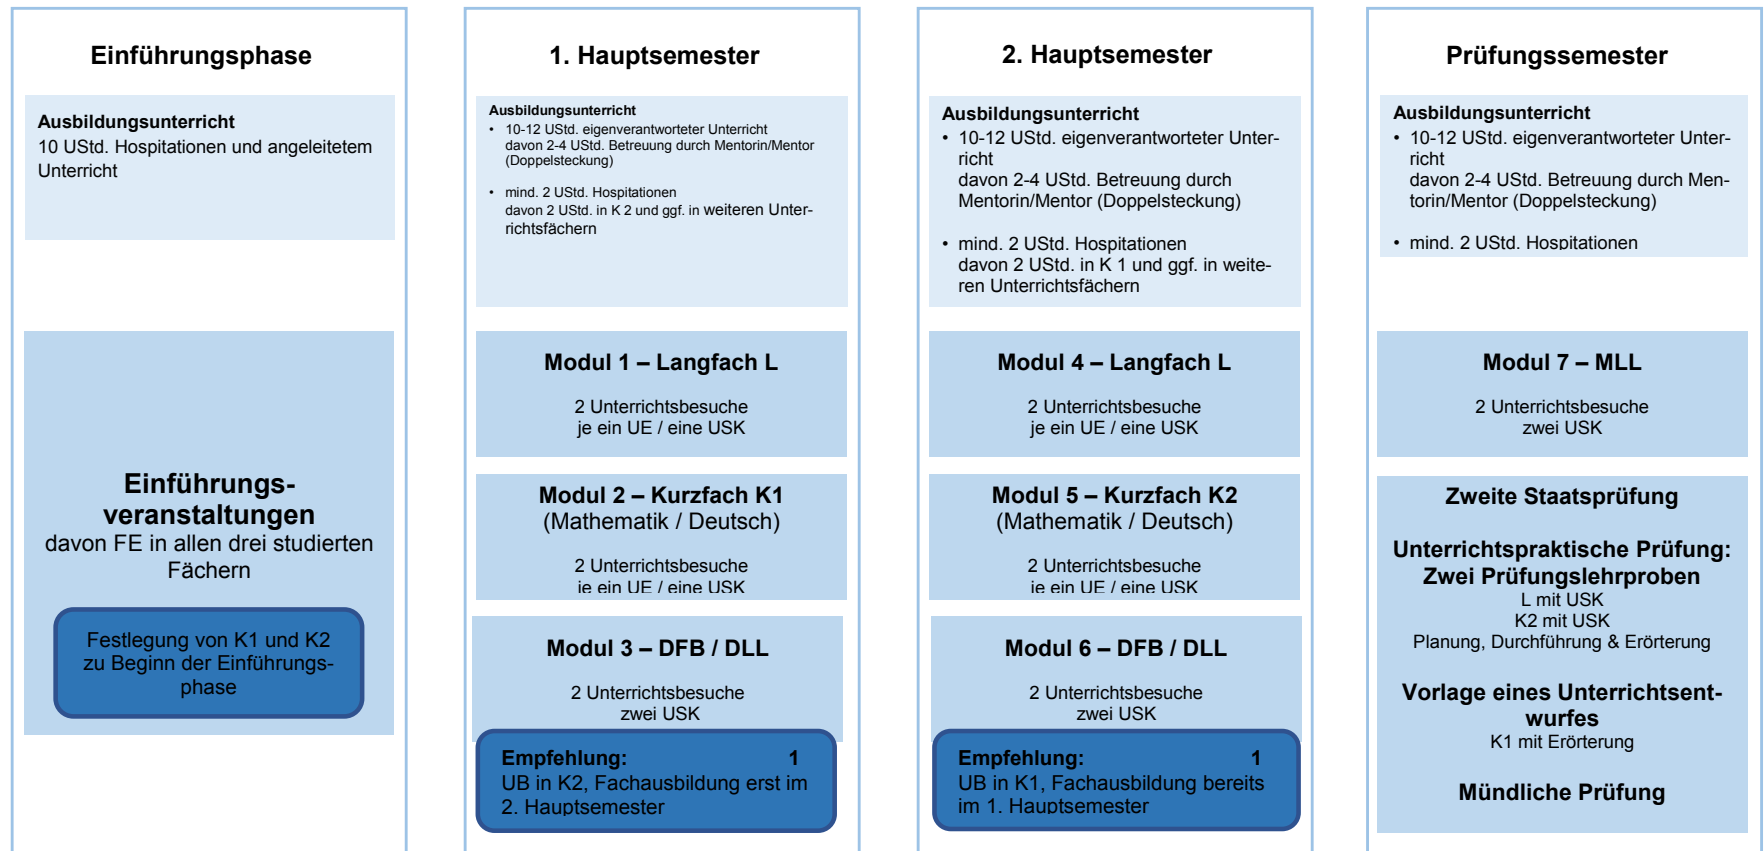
Einführungsphase

Ausbildungsunterricht
10 UStd. Hospitationen und angeleitetem Unterricht

Einführungsveranstaltungen
davon FE in allen drei studierten Fächern

Festlegung von K1 und K2 zu Beginn der Einführungsphase

1. Hauptsemester

Ausbildungsunterricht
• 10-12 UStd. eigenverantworteter Unterricht davon 2-4 UStd. Betreuung durch Mentorin/Mentor (Doppelsteckung)

• mind. 2 UStd. Hospitationen davon 2 UStd. in K 2 und ggf. in weiteren Unterrichtsfächern

Modul 1 – Langfach L
2 Unterrichtsbesuche
je ein UE / eine USK

Modul 2 – Kurzfach K1
(Mathematik / Deutsch)
2 Unterrichtsbesuche
je ein UE / eine USK

Modul 3 – DFB / DLL
2 Unterrichtsbesuche
zwei USK

Empfehlung: 1
UB in K2, Fachausbildung erst im 2. Hauptsemester

2. Hauptsemester

Ausbildungsunterricht
• 10-12 UStd. eigenverantworteter Unterricht davon 2-4 UStd. Betreuung durch Mentorin/Mentor (Doppelsteckung)

• mind. 2 UStd. Hospitationen davon 2 UStd. in K 1 und ggf. in weiteren Unterrichtsfächern

Modul 4 – Langfach L
2 Unterrichtsbesuche
je ein UE / eine USK

Modul 5 – Kurzfach K2
(Mathematik / Deutsch)
2 Unterrichtsbesuche
je ein UE / eine USK

Modul 6 – DFB / DLL
2 Unterrichtsbesuche
zwei USK

Empfehlung: 1
UB in K1, Fachausbildung bereits im 1. Hauptsemester

Prüfungssemester

Ausbildungsunterricht
• 10-12 UStd. eigenverantworteter Unterricht davon 2-4 UStd. Betreuung durch Mentorin/Mentor (Doppelsteckung)
• mind. 2 UStd. Hospitationen

Modul 7 – MLL
2 Unterrichtsbesuche
zwei USK

Zweite Staatsprüfung

Unterrichtspraktische Prüfung:
Zwei Prüfungslehrproben
L mit USK
K2 mit USK
Planung, Durchführung & Erörterung

Vorlage eines Unterrichtsentwurfes
K1 mit Erörterung

Mündliche Prüfung